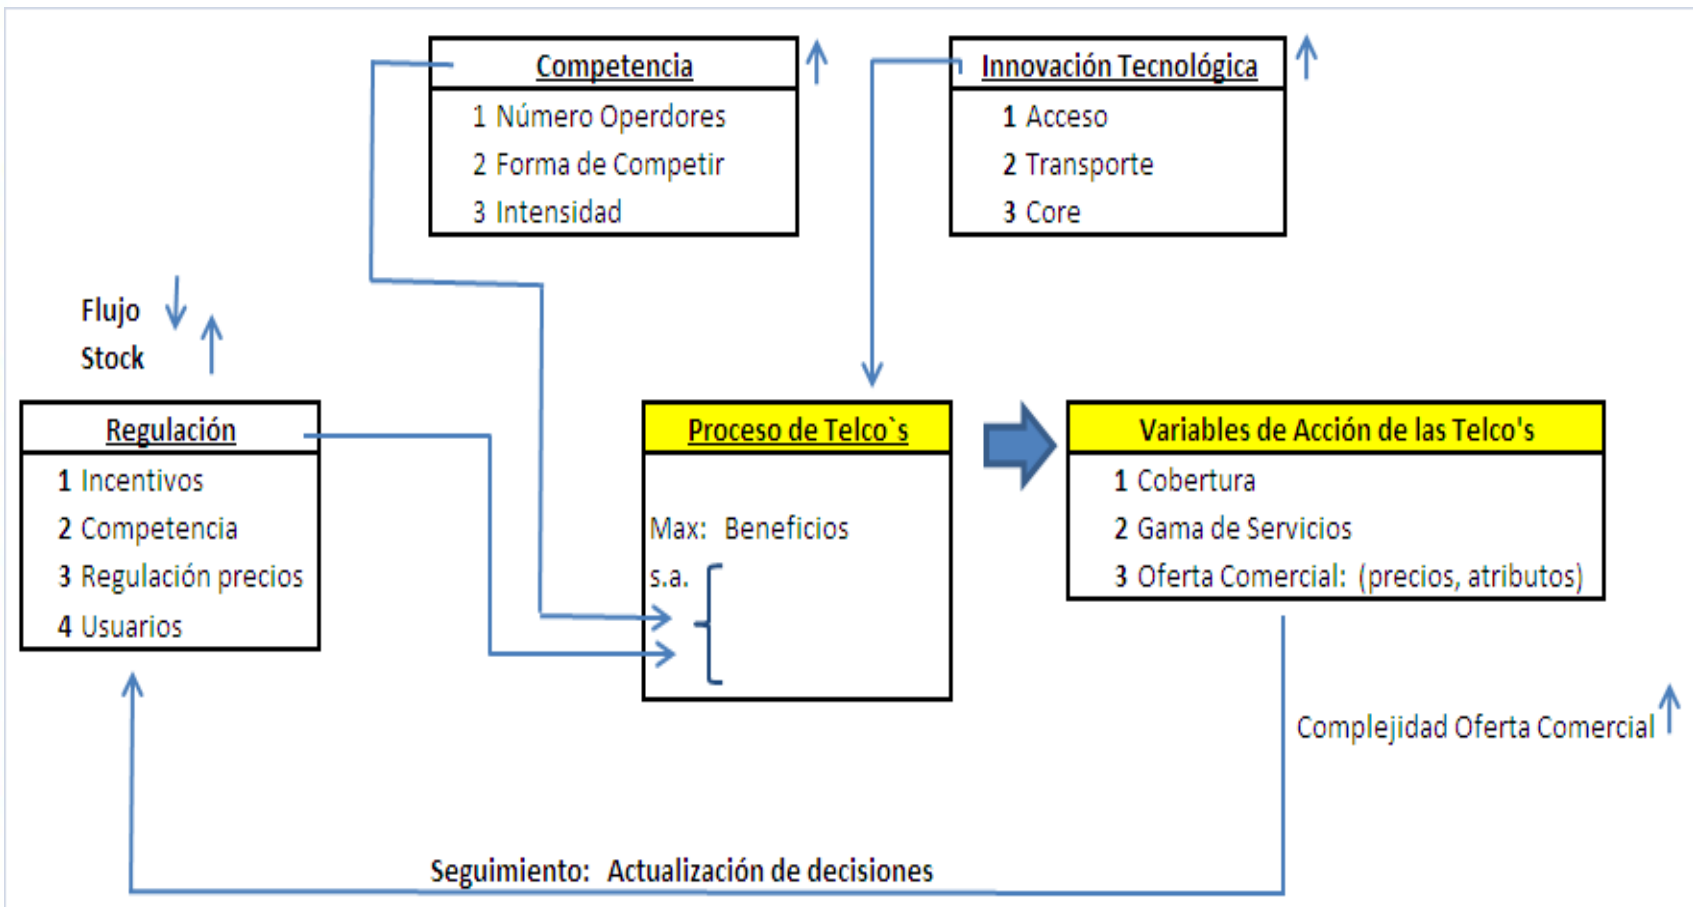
Competencia
1 Número Operdores
2 Forma de Competir
3 Intensidad

Innovación Tecnológica
1 Acceso
2 Transporte
3 Core

Flujo
Stock

Regulación
1 Incentivos
2 Competencia
3 Regulación precios
4 Usuarios

Proceso de Telco`s
Max: Beneficios
s.a.

Variables de Acción de las Telco's
1 Cobertura
2 Gama de Servicios
3 Oferta Comercial: (precios, atributos)

Complejidad Oferta Comercial

Seguimiento: Actualización de decisiones